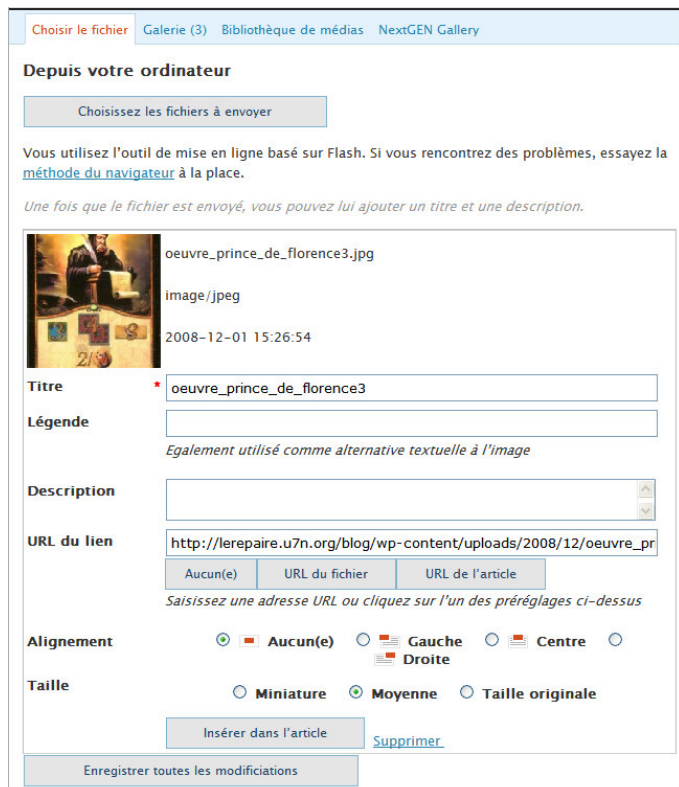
Choisir le fichier Galerie (3) Bibliothèque de médias NextGEN Gallery

Depuis votre ordinateur

Choisissez les fichiers à envoyer

Vous utilisez l'outil de mise en ligne basé sur Flash. Si vous rencontrez des problèmes, essayez la méthode du navigateur à la place.

Une fois que le fichier est envoyé, vous pouvez lui ajouter un titre et une description.

oeuvre_prince_de_florence3.jpg

image/jpeg

2008-12-01 15:26:54

Titre * oeuvre_prince_de_florence3

Légende

Egalement utilisé comme alternative textuelle à l'image

Description

URL du lien http://lerepaire.u7n.org/blog/wp-content/uploads/2008/12/oeuvre_pr

Aucun(e) URL du fichier URL de l'article

Saisissez une adresse URL ou cliquez sur l'un des préréglages ci-dessus

Alignement Aucun(e) Gauche Centre Droite

Taille Miniature Moyenne Taille originale

Insérer dans l'article Supprimer

Enregistrer toutes les modifications